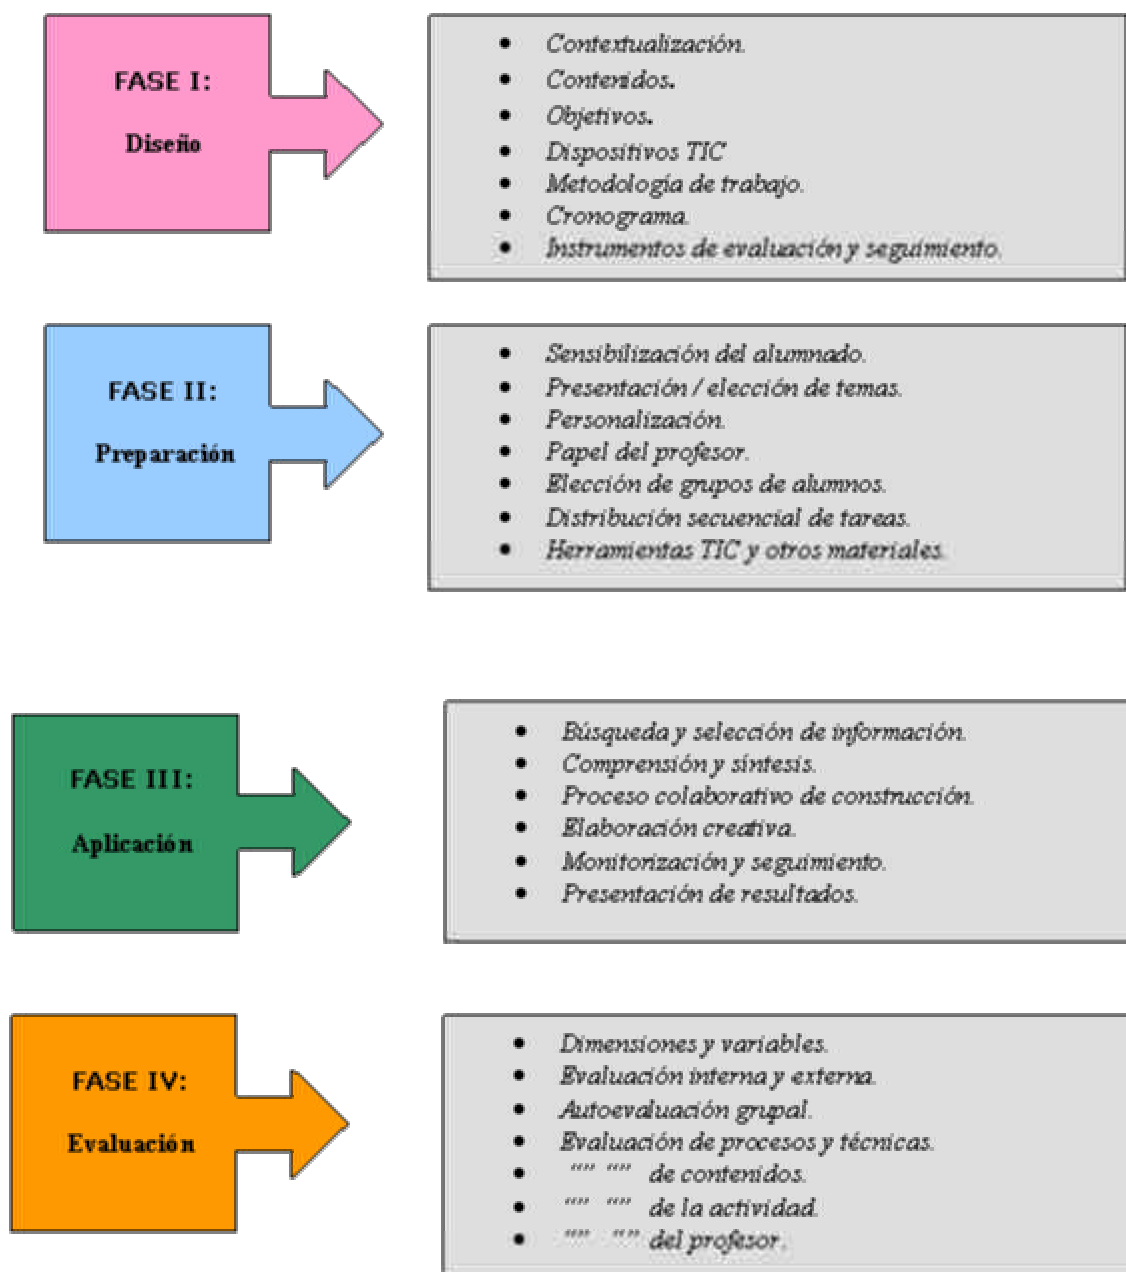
FASE I:
Diseño

- Contextualización.
- Contenidos.
- Objetivos.
- Dispositivos TIC
- Metodología de trabajo.
- Cronograma.
- Instrumentos de evaluación y seguimiento.

FASE II:
Preparación

- Sensibilización del alumnado.
- Presentación / elección de temas.
- Personalización.
- Papel del profesor.
- Elección de grupos de alumnos.
- Distribución secuencial de tareas.
- Herramientas TIC y otros materiales.

FASE III:
Aplicación

- Búsqueda y selección de información.
- Comprensión y síntesis.
- Proceso colaborativo de construcción.
- Elaboración creativa.
- Monitorización y seguimiento.
- Presentación de resultados.

FASE IV:
Evaluación

- Dimensiones y variables.
- Evaluación interna y externa.
- Autoevaluación grupal.
- Evaluación de procesos y técnicas.
- "" "" de contenidos.
- "" "" de la actividad.
- "" "" del profesor.